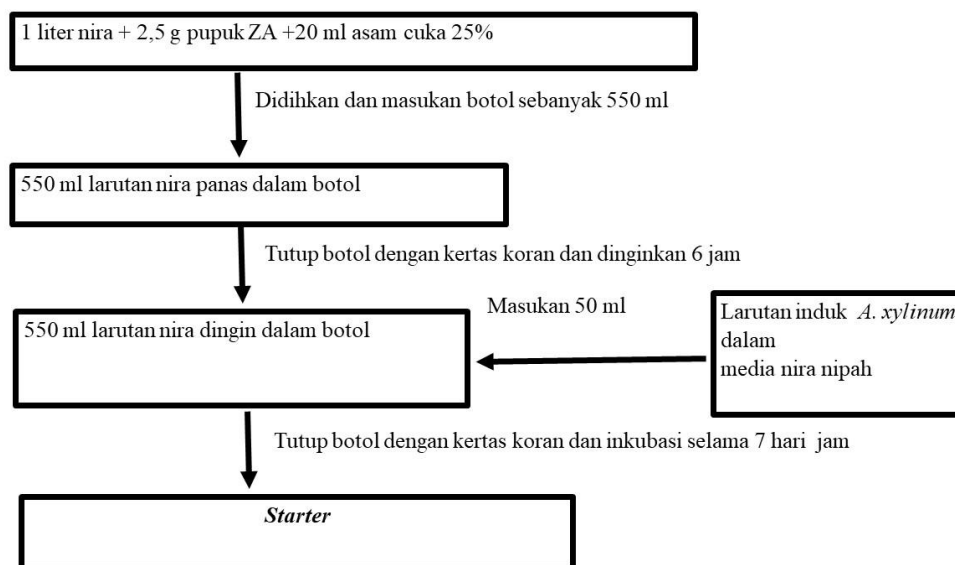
1 liter nira + 2,5 g pupuk ZA +20 ml asam cuka 25%

Didihkan dan masukan botol sebanyak 550 ml

550 ml larutan nira panas dalam botol

Tutup botol dengan kertas koran dan dinginkan 6 jam

Masukan 50 ml

550 ml larutan nira dingin dalam botol

Larutan induk *A. xylinum* dalam media nira nipah

Tutup botol dengan kertas koran dan inkubasi selama 7 hari jam

***Starter***